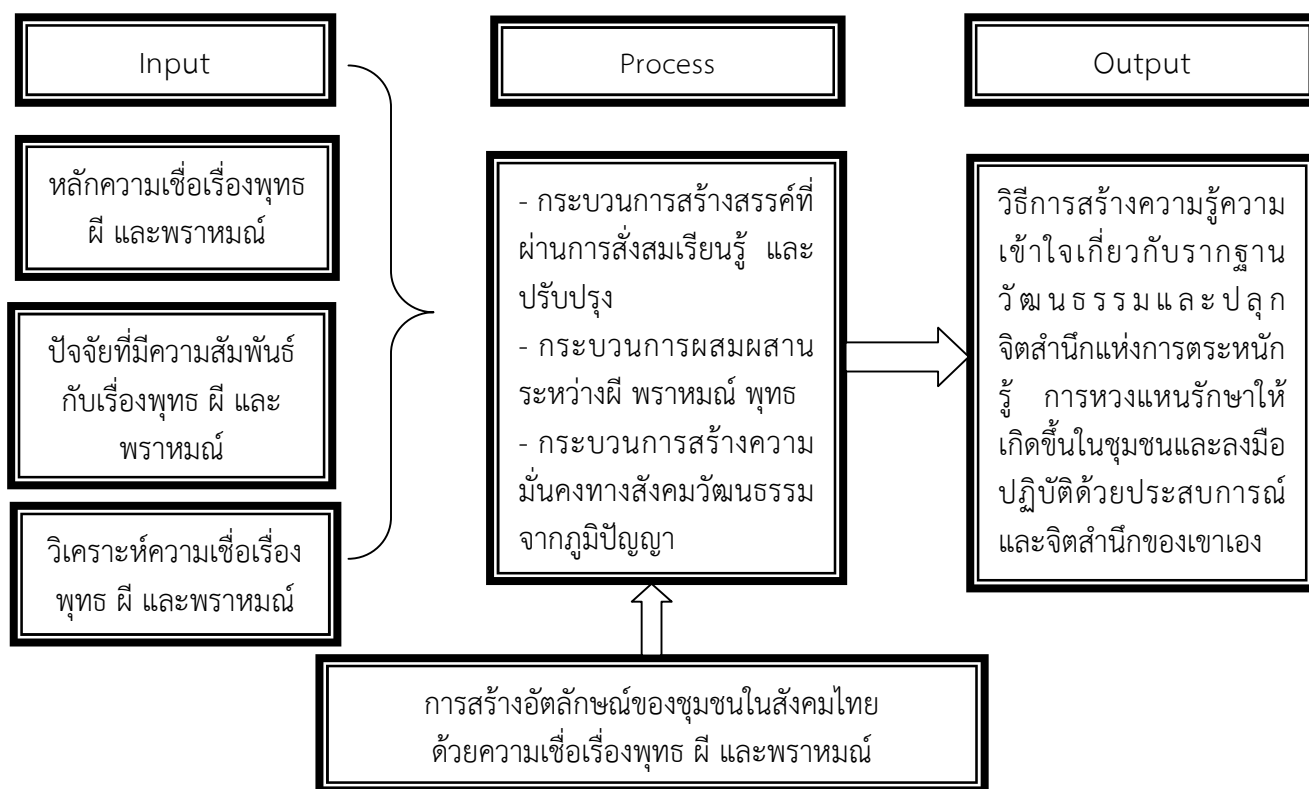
Input

Process

Output

หลักความเชื่อเรื่องพุทธ ผี และพราหมณ์

ปัจจัยที่มีความสัมพันธ์กับเรื่องพุทธ ผี และพราหมณ์

วิเคราะห์ความเชื่อเรื่องพุทธ ผี และพราหมณ์

- กระบวนการสร้างสรรค์ที่ผ่านการสั่งสมเรียนรู้ และปรับปรุง
- กระบวนการผสมผสานระหว่างผี พราหมณ์ พุทธ
- กระบวนการสร้างความมั่นคงทางสังคมวัฒนธรรมจากภูมิปัญญา

วิธีการสร้างความรู้ความเข้าใจเกี่ยวกับรากฐานวัฒนธรรมและปลุกจิตสำนึกแห่งการตระหนักรู้ การหวงแหนรักษาให้เกิดขึ้นในชุมชนและลงมือปฏิบัติด้วยประสบการณ์และจิตสำนึกของเขาเอง

การสร้างอัตลักษณ์ของชุมชนในสังคมไทย ด้วยความเชื่อเรื่องพุทธ ผี และพราหมณ์